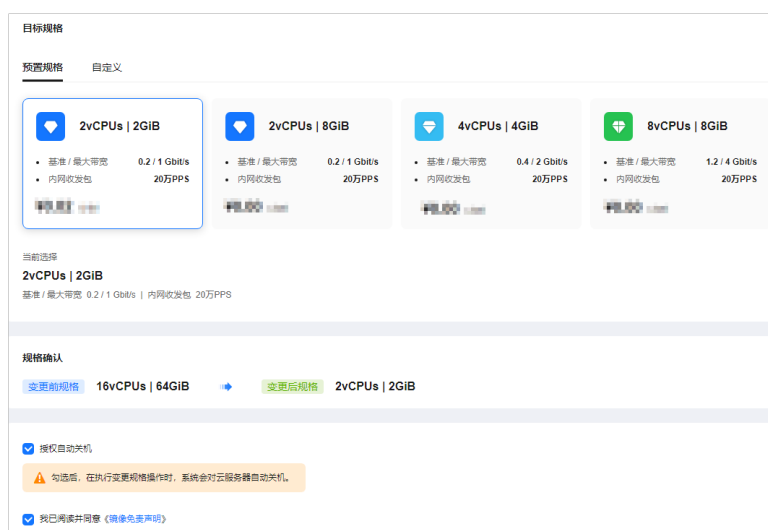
目标规格

预置规格　自定义

2vCPUs | 2GiB
• 基准 / 最大带宽 0.2 / 1 Gbit/s
• 内网收发包 20万PPS
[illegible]

2vCPUs | 8GiB
• 基准 / 最大带宽 0.2 / 1 Gbit/s
• 内网收发包 20万PPS
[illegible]

4vCPUs | 4GiB
• 基准 / 最大带宽 0.4 / 2 Gbit/s
• 内网收发包 20万PPS
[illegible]

8vCPUs | 8GiB
• 基准 / 最大带宽 1.2 / 4 Gbit/s
• 内网收发包 20万PPS
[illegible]

当前选择
2vCPUs | 2GiB
基准 / 最大带宽 0.2 / 1 Gbit/s | 内网收发包 20万PPS

规格确认
变更前规格 16vCPUs | 64GiB 变更后规格 2vCPUs | 2GiB

授权自动关机
勾选后，在执行变更规格操作时，系统会对云服务器自动关机。

我已阅读并同意《镜像免责声明》